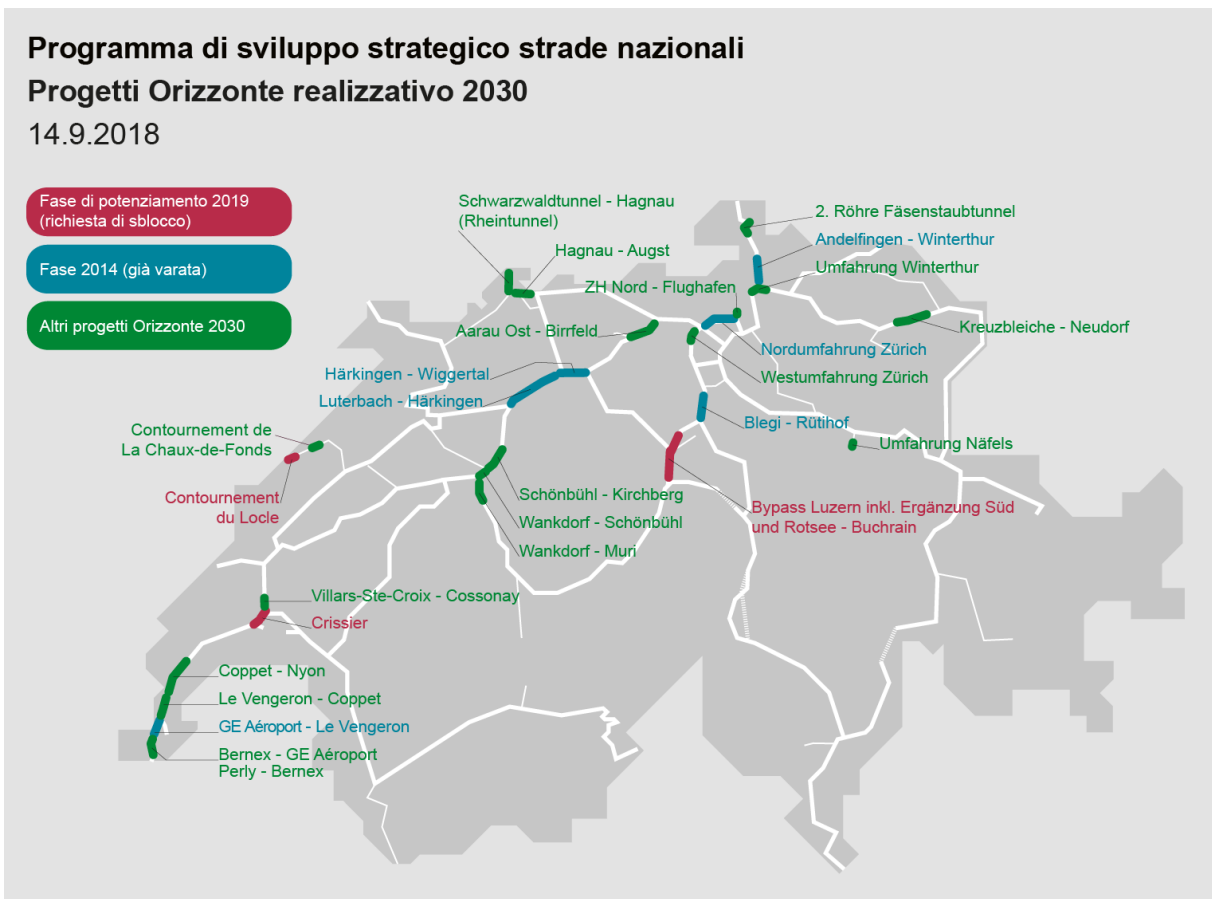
Programma di sviluppo strategico strade nazionali
Progetti Orizzonte realizzativo 2030
14.9.2018

Fase di potenziamento 2019 (richiesta di sblocco)

Fase 2014 (già varata)

Altri progetti Orizzonte 2030

Schwarzwaldtunnel - Hagnau (Rheintunnel)

Hagnau - Augst

2. Röhre Fäsenstaubtunnel

Andelfingen - Winterthur

Umfahrung Winterthur

ZH Nord - Flughafen

Aarau Ost - Birrfeld

Kreuzbleiche - Neudorf

Nordumfahrung Zürich

Westumfahrung Zürich

Härkingen - Wiggertal

Luterbach - Härkingen

Blegi - Rütihof

Umfahrung Näfels

Contournement de La Chaux-de-Fonds

Contournement du Locle

Schönbühl - Kirchberg

Wankdorf - Schönbühl

Wankdorf - Muri

Bypass Luzern inkl. Ergänzung Süd und Rotsee - Buchrain

Villars-Ste-Croix - Cossonay

Crissier

Coppet - Nyon

Le Vengeron - Coppet

GE Aéroport - Le Vengeron

Bernex - GE Aéroport

Perly - Bernex